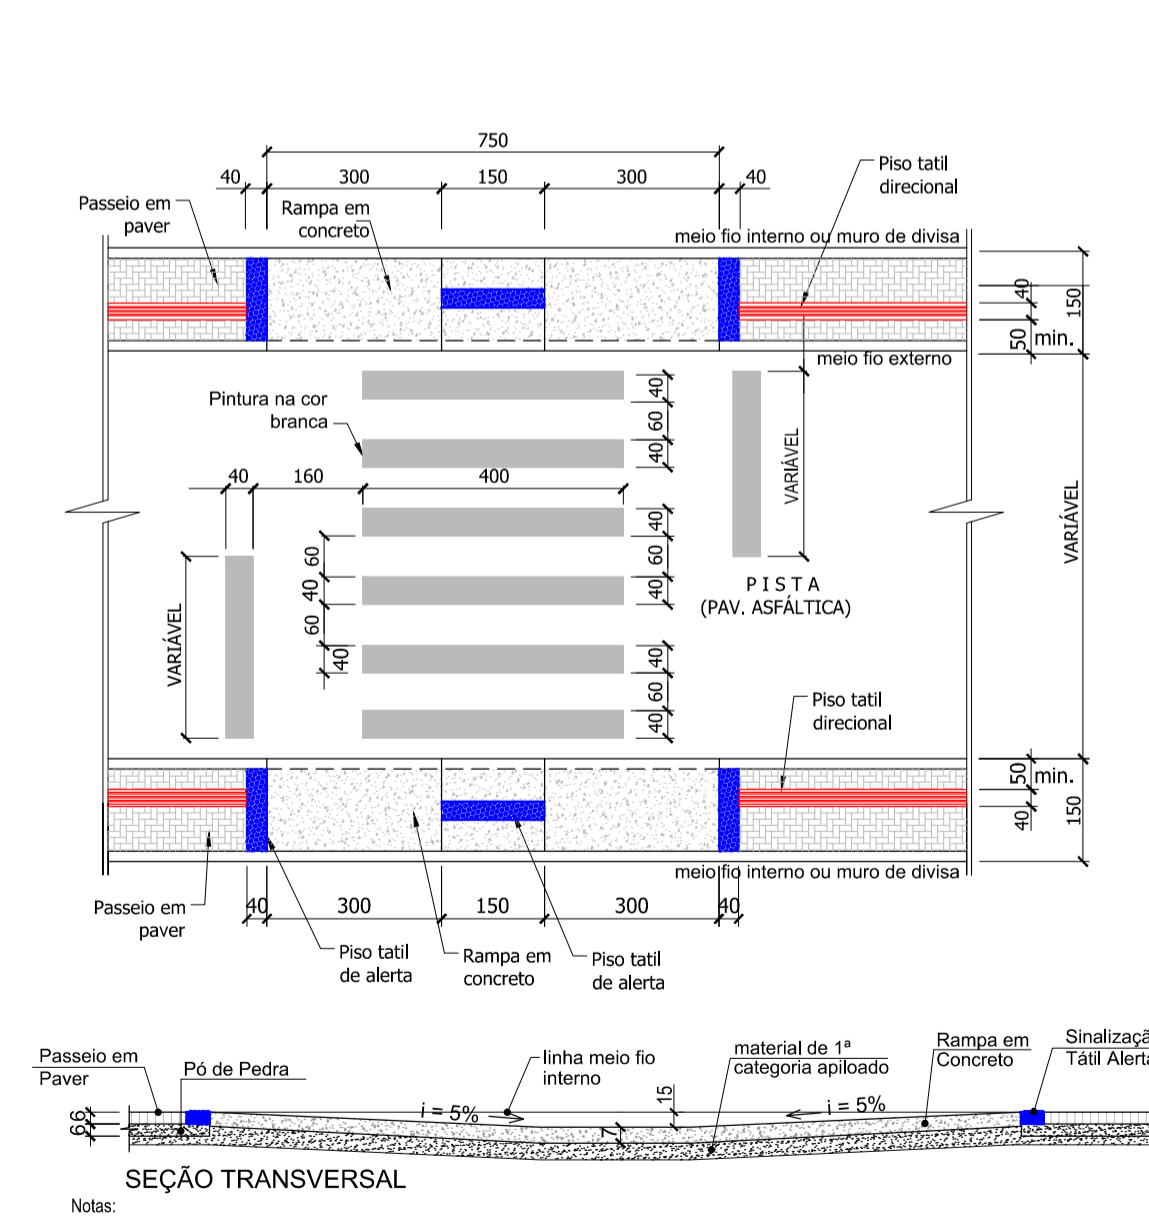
750
40 300 150 300 40
Passeio em paver
Rampa em concreto
Piso tatil direcional
meio fio interno ou muro de divisa
40
150
50 min.
meio fio externo
Pintura na cor branca
40
60
40
VARIÁVEL
40 160 400
40
60
40
60
40
60
40
40
60
40
VARIÁVEL
PISTA
(PAV. ASFÁLTICA)
VARIÁVEL
Piso tatil direcional
50 min.
40
150
meio fio interno ou muro de divisa
Passeio em paver
40 300 150 300 40
Piso tatil de alerta
Rampa em concreto
Piso tatil de alerta
Passeio em Paver
Pó de Pedra
linha meio fio interno
material de 1ª categoria apiloado
Rampa em Concreto
Sinalizaçã Tátil Alert
6
6
i = 5%
15
i = 5%
SEÇÃO TRANSVERSAL
Notas: